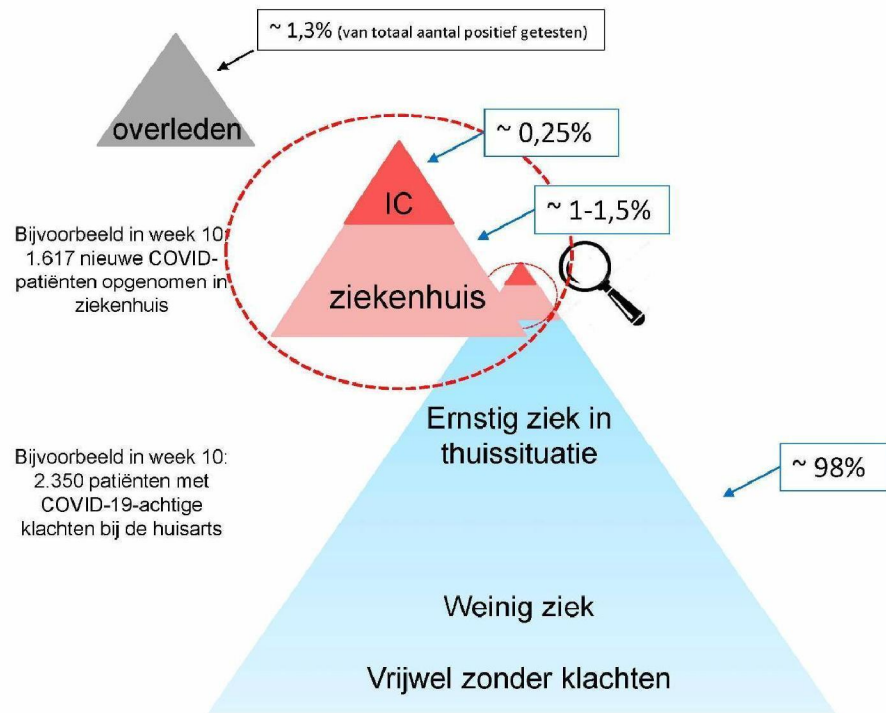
~ 1,3% (van totaal aantal positief getesten)

overleden

~ 0,25%

IC

~ 1-1,5%

Bijvoorbeeld in week 10: 1.617 nieuwe COVID-patiënten opgenomen in ziekenhuis

ziekenhuis

Ernstig ziek in thuissituatie

~ 98%

Bijvoorbeeld in week 10: 2.350 patiënten met COVID-19-achtige klachten bij de huisarts

Weinig ziek

Vrijwel zonder klachten